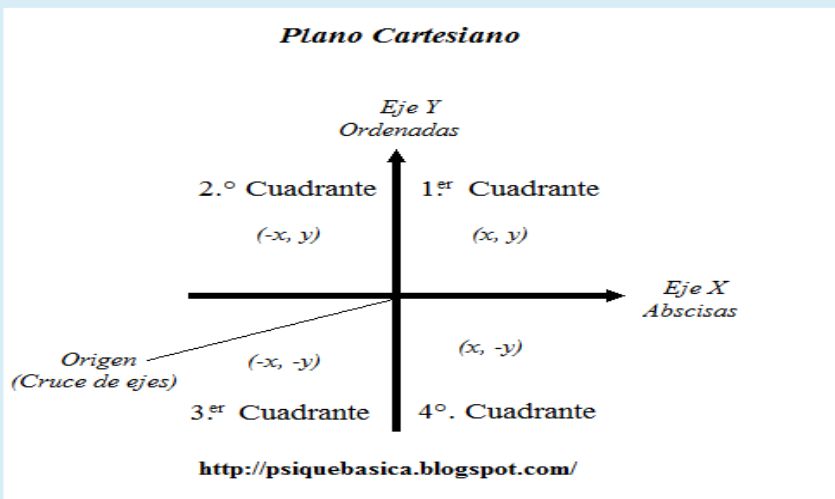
Plano Cartesiano

Eje Y
Ordenadas

2.° Cuadrante

1.$^{er}$ Cuadrante

(-x, y)

(x, y)

Eje X
Abscisas

Origen
(Cruce de ejes)

(-x, -y)

(x, -y)

3.$^{er}$ Cuadrante

4°. Cuadrante

http://psiquebasica.blogspot.com/